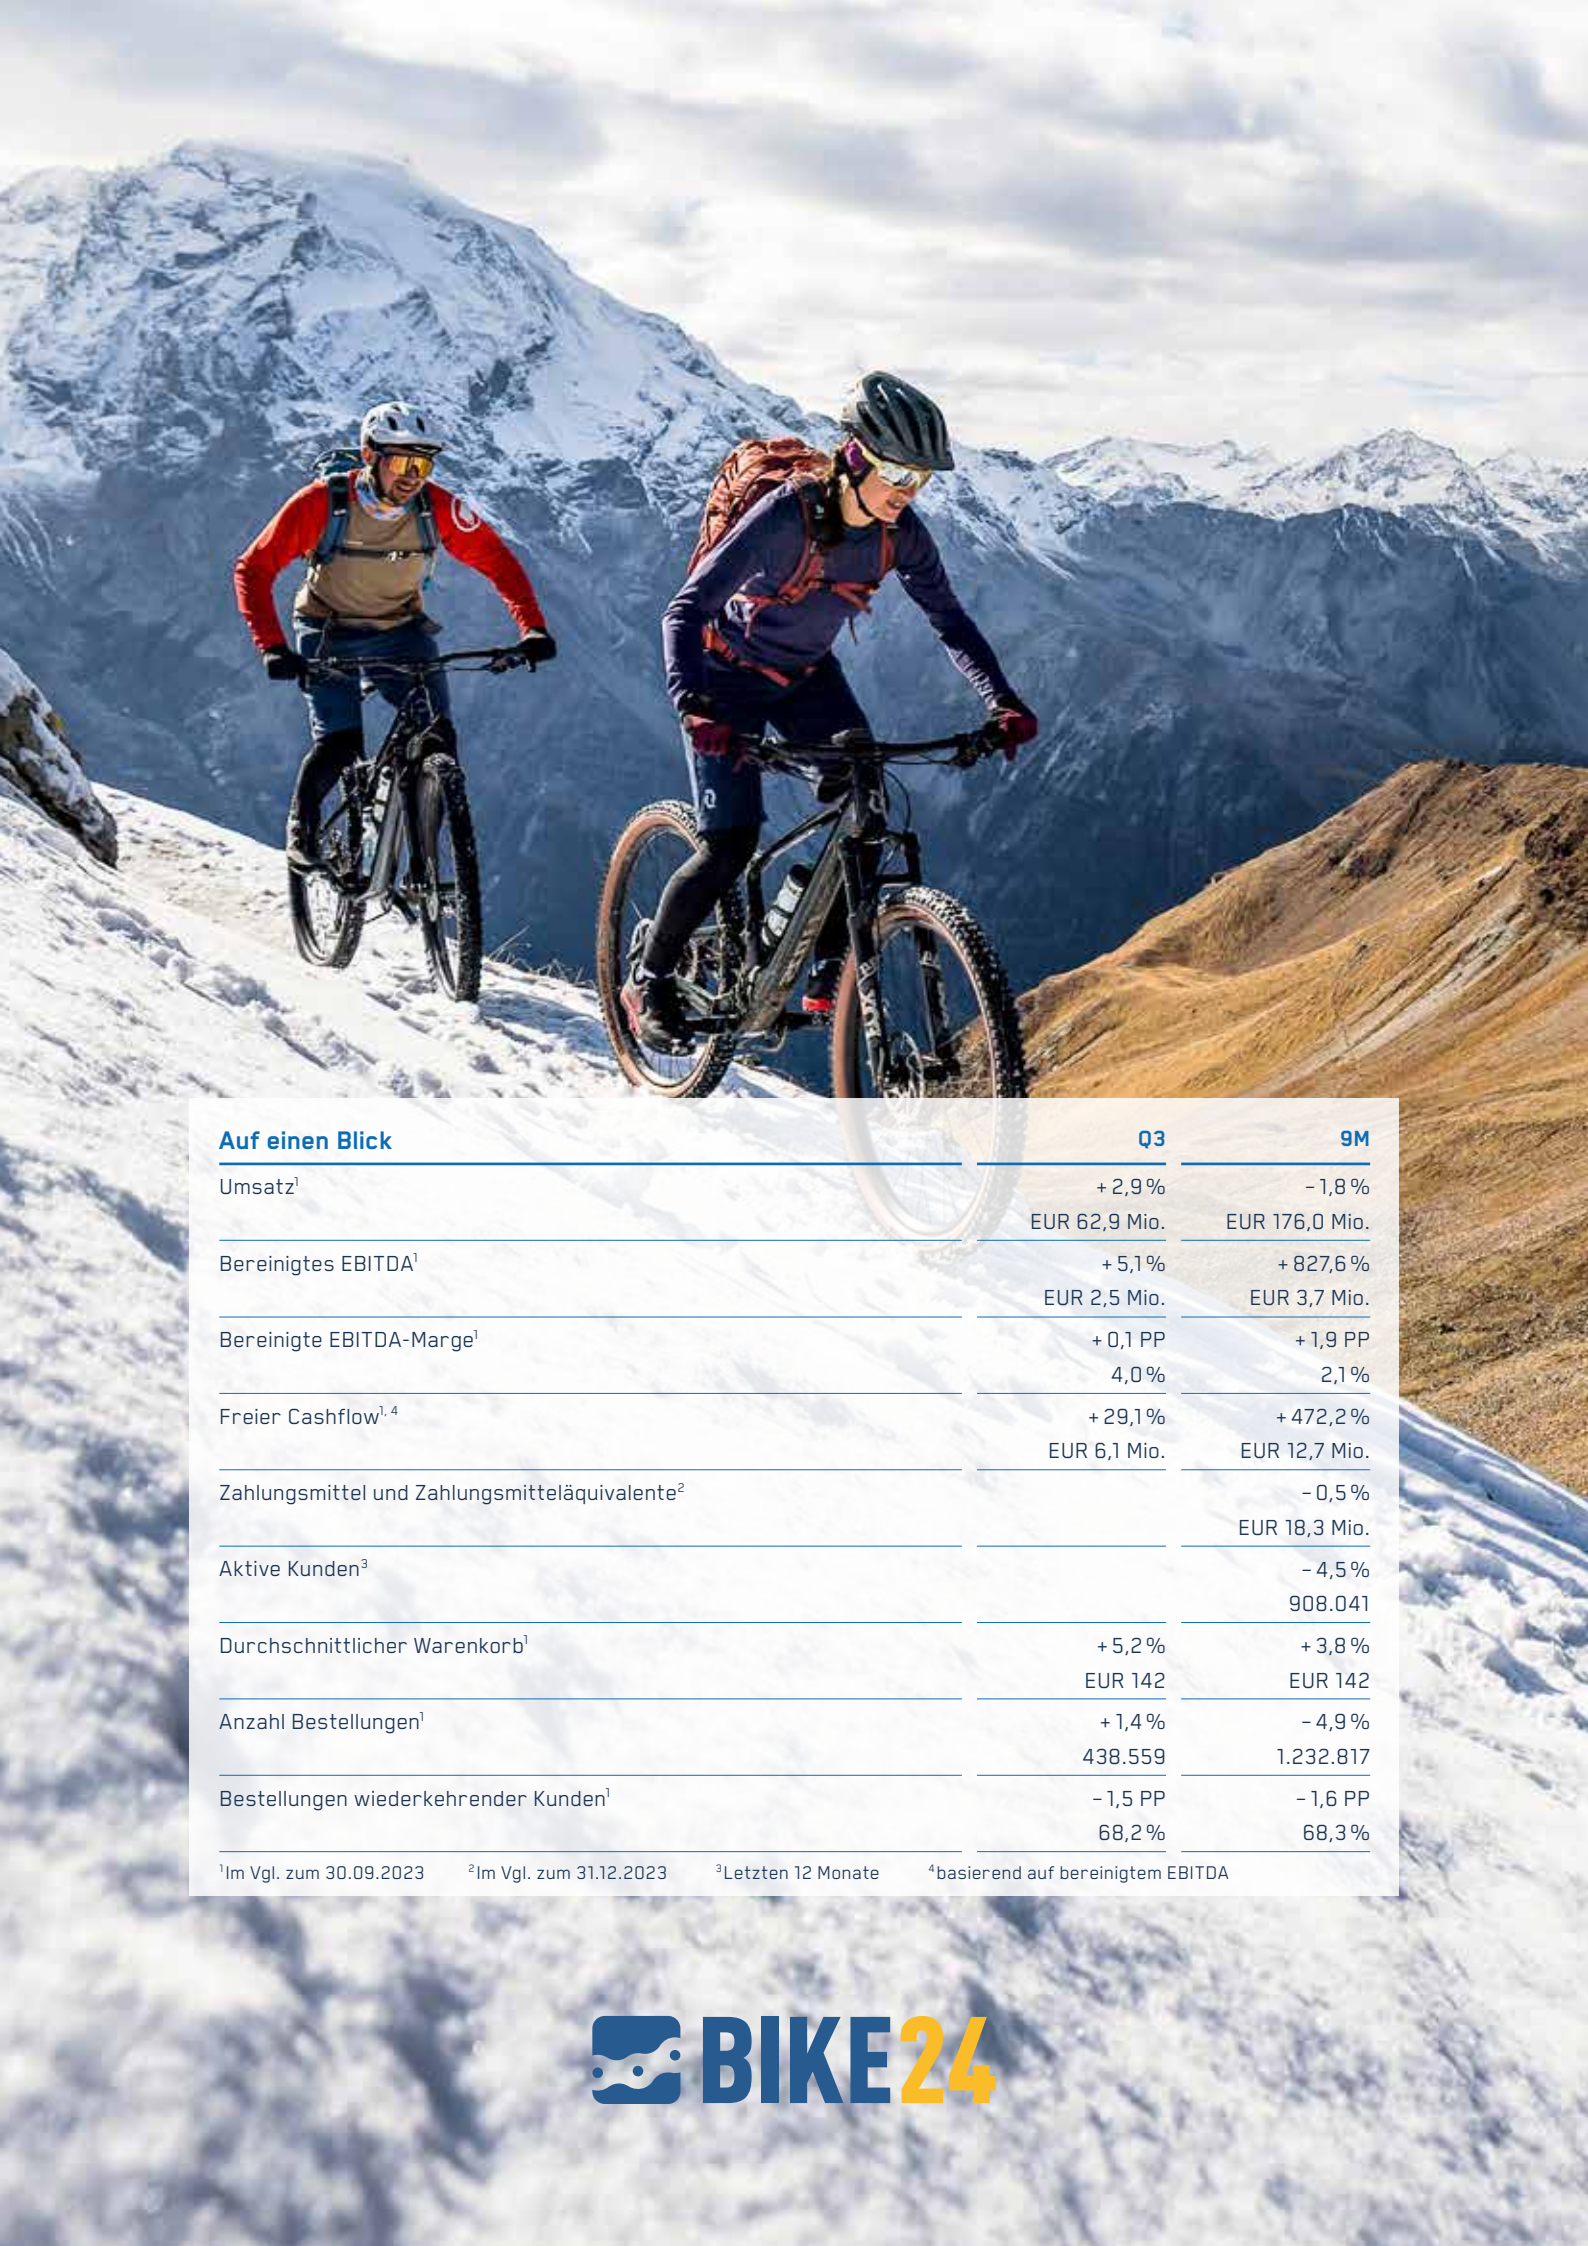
| Auf einen Blick | Q3 | 9M |
|---|---|---|
| Umsatz$^1$ | + 2,9 % EUR 62,9 Mio. | – 1,8 % EUR 176,0 Mio. |
| Bereinigtes EBITDA$^1$ | + 5,1 % EUR 2,5 Mio. | + 827,6 % EUR 3,7 Mio. |
| Bereinigte EBITDA-Marge$^1$ | + 0,1 PP 4,0 % | + 1,9 PP 2,1 % |
| Freier Cashflow$^{1, 4}$ | + 29,1 % EUR 6,1 Mio. | + 472,2 % EUR 12,7 Mio. |
| Zahlungsmittel und Zahlungsmitteläquivalente$^2$ | | – 0,5 % EUR 18,3 Mio. |
| Aktive Kunden$^3$ | | – 4,5 % 908.041 |
| Durchschnittlicher Warenkorb$^1$ | + 5,2 % EUR 142 | + 3,8 % EUR 142 |
| Anzahl Bestellungen$^1$ | + 1,4 % 438.559 | – 4,9 % 1.232.817 |
| Bestellungen wiederkehrender Kunden$^1$ | – 1,5 PP 68,2 % | – 1,6 PP 68,3 % |

$^1$Im Vgl. zum 30.09.2023 $^2$Im Vgl. zum 31.12.2023 $^3$Letzten 12 Monate $^4$basierend auf bereinigtem EBITDA

BIKE24